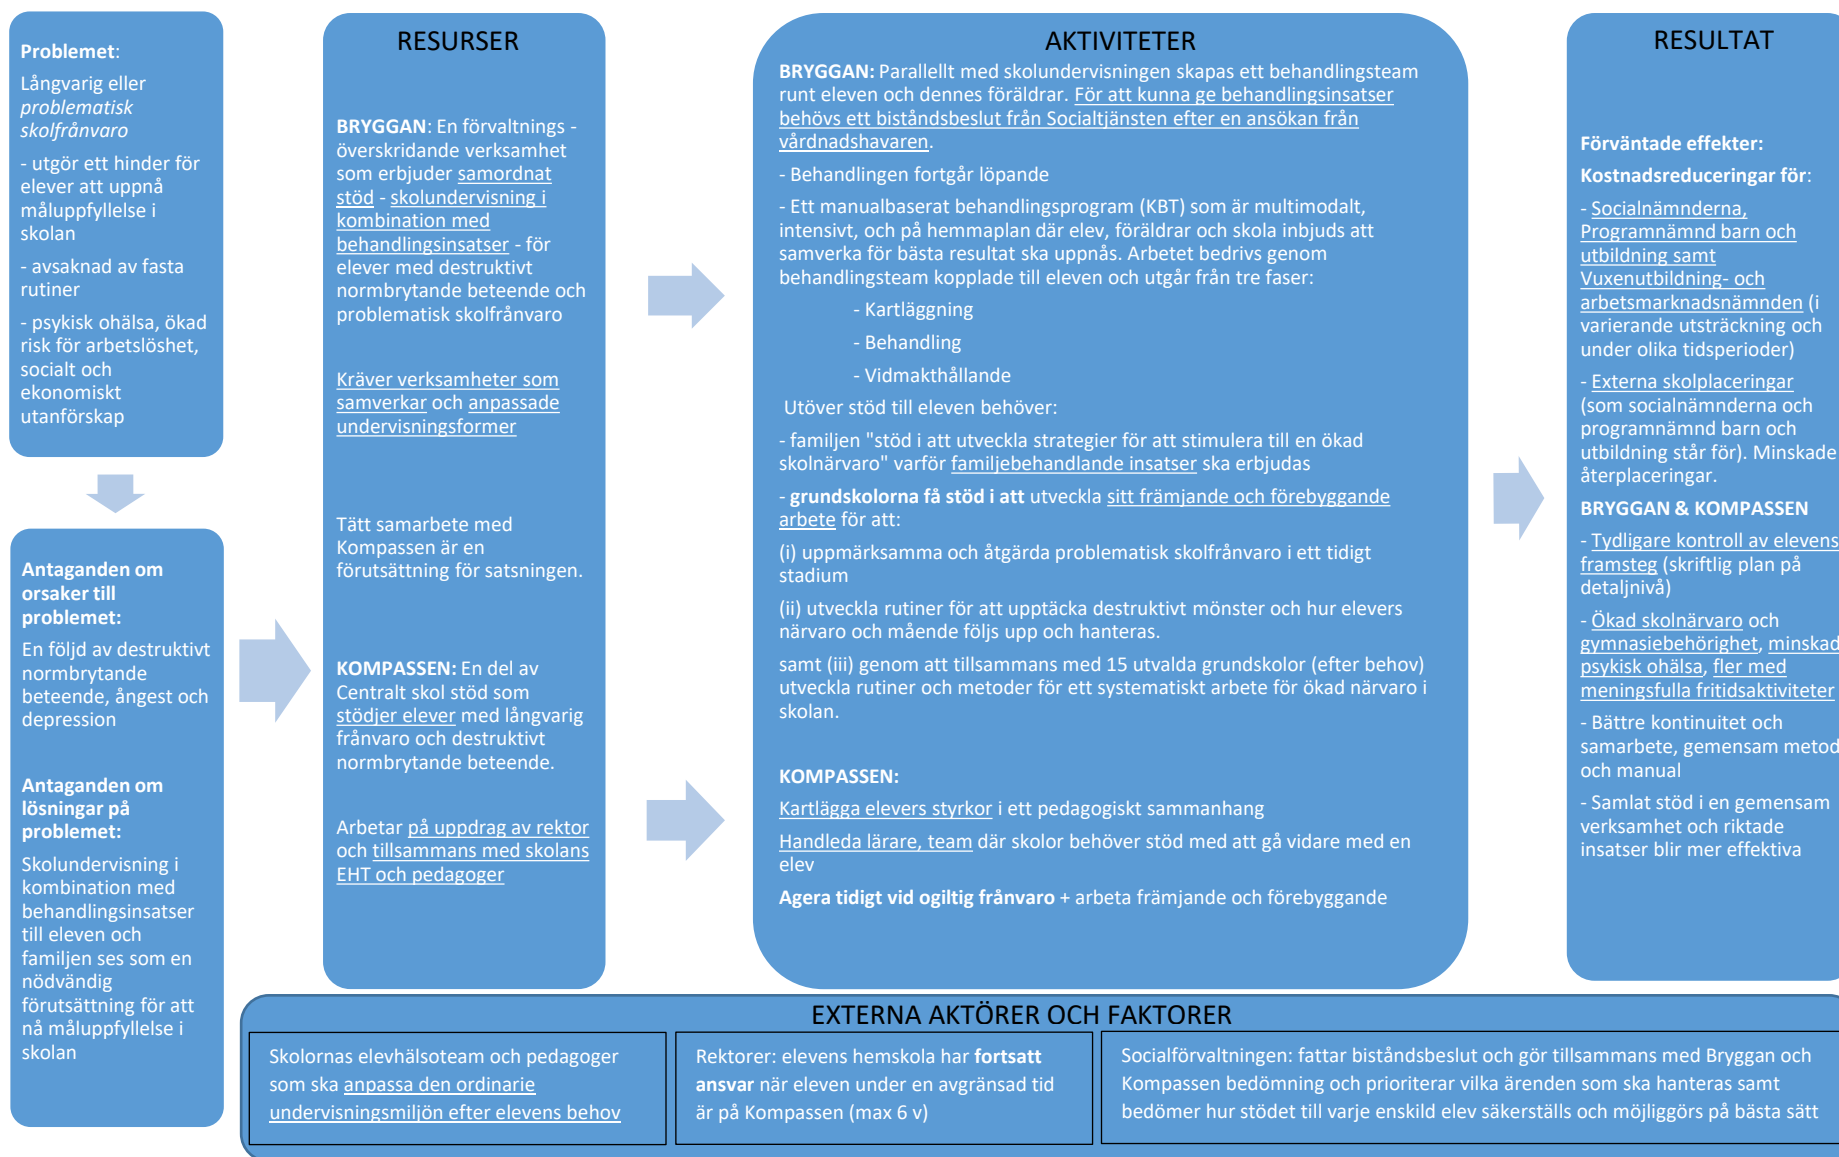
Problemet:

Långvarig eller problematisk skolfrånvaro

- utgör ett hinder för elever att uppnå måluppfyllelse i skolan

- avsaknad av fasta rutiner

- psykisk ohälsa, ökad risk för arbetslöshet, socialt och ekonomiskt utanförskap

Antaganden om orsaker till problemet:

En följd av destruktivt normbrytande beteende, ångest och depression

Antaganden om lösningar på problemet:

Skolundervisning i kombination med behandlingsinsatser till eleven och familjen ses som en nödvändig förutsättning för att nå måluppfyllelse i skolan

RESURSER

BRYGGAN: En förvaltnings -överskridande verksamhet som erbjuder samordnat stöd - skolundervisning i kombination med behandlingsinsatser - för elever med destruktivt normbrytande beteende och problematisk skolfrånvaro

Kräver verksamheter som samverkar och anpassade undervisningsformer

Tätt samarbete med Kompassen är en förutsättning för satsningen.

KOMPASSEN: En del av Centralt skol stöd som stödjer elever med långvarig frånvaro och destruktivt normbrytande beteende.

Arbetar på uppdrag av rektor och tillsammans med skolans EHT och pedagoger

AKTIVITETER

BRYGGAN: Parallellt med skolundervisningen skapas ett behandlingsteam runt eleven och dennes föräldrar. För att kunna ge behandlingsinsatser behövs ett biståndsbeslut från Socialtjänsten efter en ansökan från vårdnadshavaren.

- Behandlingen fortgår löpande

- Ett manualbaserat behandlingsprogram (KBT) som är multimodalt, intensivt, och på hemmaplan där elev, föräldrar och skola inbjuds att samverka för bästa resultat ska uppnås. Arbetet bedrivs genom behandlingsteam kopplade till eleven och utgår från tre faser:

- Kartläggning

- Behandling

- Vidmakthållande

Utöver stöd till eleven behöver:

- familjen "stöd i att utveckla strategier för att stimulera till en ökad skolnärvaro" varför familjebehandlande insatser ska erbjudas

- grundskolorna få stöd i att utveckla sitt främjande och förebyggande arbete för att:

(i) uppmärksamma och åtgärda problematisk skolfrånvaro i ett tidigt stadium

(ii) utveckla rutiner för att upptäcka destruktivt mönster och hur elevers närvaro och mående följs upp och hanteras.

samt (iii) genom att tillsammans med 15 utvalda grundskolor (efter behov) utveckla rutiner och metoder för ett systematiskt arbete för ökad närvaro i skolan.

KOMPASSEN:

Kartlägga elevers styrkor i ett pedagogiskt sammanhang

Handleda lärare, team där skolor behöver stöd med att gå vidare med en elev

Agera tidigt vid ogiltig frånvaro + arbeta främjande och förebyggande

RESULTAT

Förväntade effekter:

Kostnadsreduceringar för:

- Socialnämnderna, Programnämnd barn och utbildning samt Vuxenutbildning- och arbetsmarknadsnämnden (i varierande utsträckning och under olika tidsperioder)

- Externa skolplaceringar (som socialnämnderna och programnämnd barn och utbildning står för). Minskade återplaceringar.

BRYGGAN & KOMPASSEN

- Tydligare kontroll av elevens framsteg (skriftlig plan på detaljnivå)

- Ökad skolnärvaro och gymnasiebehörighet, minskad psykisk ohälsa, fler med meningsfulla fritidsaktiviteter

- Bättre kontinuitet och samarbete, gemensam metod och manual

- Samlat stöd i en gemensam verksamhet och riktade insatser blir mer effektiva

EXTERNA AKTÖRER OCH FAKTORER

Skolornas elevhälsoteam och pedagoger som ska anpassa den ordinarie undervisningsmiljön efter elevens behov

Rektorer: elevens hemskola har fortsatt ansvar när eleven under en avgränsad tid är på Kompassen (max 6 v)

Socialförvaltningen: fattar biståndsbeslut och gör tillsammans med Bryggan och Kompassen bedömning och prioriterar vilka ärenden som ska hanteras samt bedömer hur stödet till varje enskild elev säkerställs och möjliggörs på bästa sätt